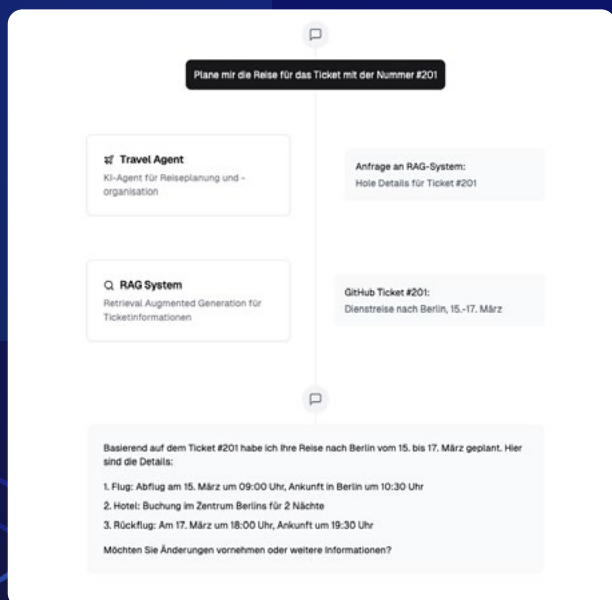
Plane mir die Reise für das Ticket mit der Nummer #201

Travel Agent
KI-Agent für Reiseplanung und -organisation

Anfrage an RAG-System:
Hole Details für Ticket #201

RAG System
Retrieval Augmented Generation für Ticketinformationen

GitHub Ticket #201:
Dienstreise nach Berlin, 15.-17. März

Basierend auf dem Ticket #201 habe ich Ihre Reise nach Berlin vom 15. bis 17. März geplant. Hier sind die Details:

1. Flug: Abflug am 15. März um 09:00 Uhr, Ankunft in Berlin um 10:30 Uhr
2. Hotel: Buchung im Zentrum Berlins für 2 Nächte
3. Rückflug: Am 17. März um 18:00 Uhr, Ankunft um 19:30 Uhr

Möchten Sie Änderungen vornehmen oder weitere Informationen?